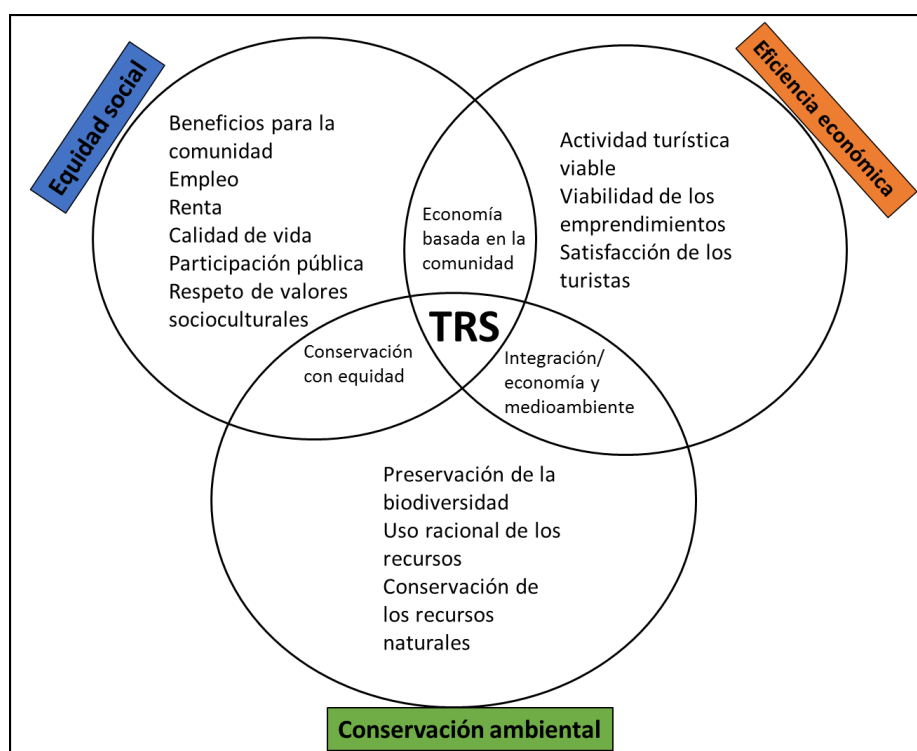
Equidad social

Eficiencia económica

Beneficios para la comunidad
Empleo
Renta
Calidad de vida
Participación pública
Respeto de valores socioculturales

Economía basada en la comunidad

Actividad turística viable
Viabilidad de los emprendimientos
Satisfacción de los turistas

TRS

Conservación con equidad

Integración/ economía y medioambiente

Preservación de la biodiversidad
Uso racional de los recursos
Conservación de los recursos naturales

Conservación ambiental